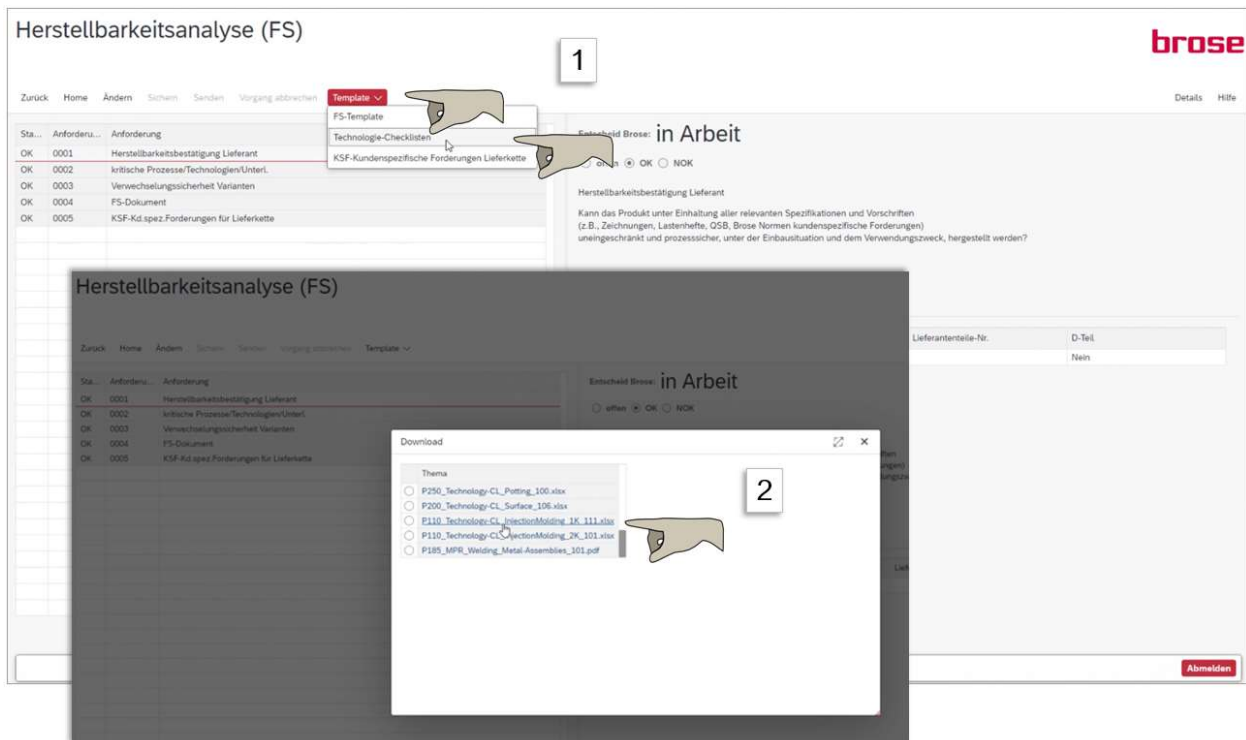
Herstellbarkeitsanalyse (FS)

brose

1

Zurück Home Ändern Sichern Senden Vorgang abbrechen Template

Details Hilfe

FS-Template
Technologie-Checklisten
KSF-Kundenspezifische Forderungen Lieferkette

| Sta... | Anforderu... | Anforderung |
|---|---|---|
| OK | 0001 | Herstellbarkeitsbestätigung Lieferant |
| OK | 0002 | kritische Prozesse/Technologien/Unterl. |
| OK | 0003 | Verwechselungssicherheit Varianten |
| OK | 0004 | FS-Dokument |
| OK | 0005 | KSF-Kd.spez.Forderungen für Lieferkette |

Entscheid Brose: in Arbeit

offen OK NOK

Herstellbarkeitsbestätigung Lieferant

Kann das Produkt unter Einhaltung aller relevanten Spezifikationen und Vorschriften (z.B., Zeichnungen, Lastenhefte, QSB, Brose Normen kundenspezifische Forderungen) uneingeschränkt und prozesssicher, unter der Einbausituation und dem Verwendungszweck, hergestellt werden?

| Lieferantenteile-Nr. | D-Teil |
|---|---|
| | Nein |

Herstellbarkeitsanalyse (FS)

Zurück Home Ändern Sichern Senden Vorgang abbrechen Template

| Sta... | Anforderu... | Anforderung |
|---|---|---|
| OK | 0001 | Herstellbarkeitsbestätigung Lieferant |
| OK | 0002 | kritische Prozesse/Technologien/Unterl. |
| OK | 0003 | Verwechselungssicherheit Varianten |
| OK | 0004 | FS-Dokument |
| OK | 0005 | KSF-Kd.spez.Forderungen für Lieferkette |

Entscheid Brose: in Arbeit

offen OK NOK

Download

Thema
P250_Technology-CL_Potting_100.xlsx
P200_Technology-CL_Surface_106.xlsx
P110_Technology-CL_InjectionMolding_1K_111.xlsx
P110_Technology-CL_InjectionMolding_2K_101.xlsx
P185_MPR_Welding_Metal-Assemblies_101.pdf

2

Abmelden